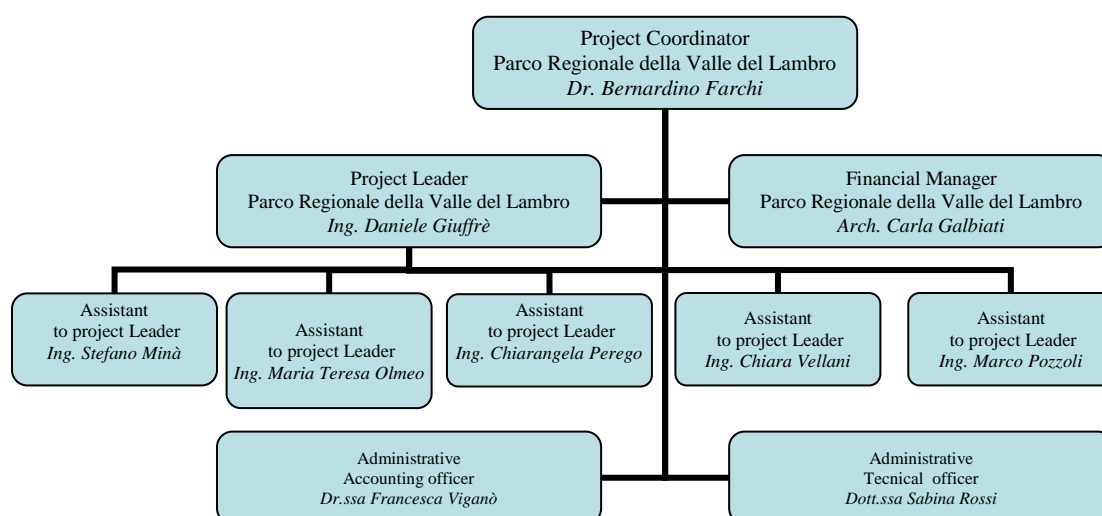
Project Coordinator
Parco Regionale della Valle del Lambro
*Dr. Bernardino Farchi*

Project Leader
Parco Regionale della Valle del Lambro
*Ing. Daniele Giuffrè*

Financial Manager
Parco Regionale della Valle del Lambro
*Arch. Carla Galbiati*

Assistant
to project Leader
*Ing. Stefano Minà*

Assistant
to project Leader
*Ing. Maria Teresa Olmeo*

Assistant
to project Leader
*Ing. Chiarangela Perego*

Assistant
to project Leader
*Ing. Chiara Vellani*

Assistant
to project Leader
*Ing. Marco Pozzoli*

Administrative
Accounting officer
*Dr.ssa Francesca Viganò*

Administrative
Tecnical officer
*Dott.ssa Sabina Rossi*